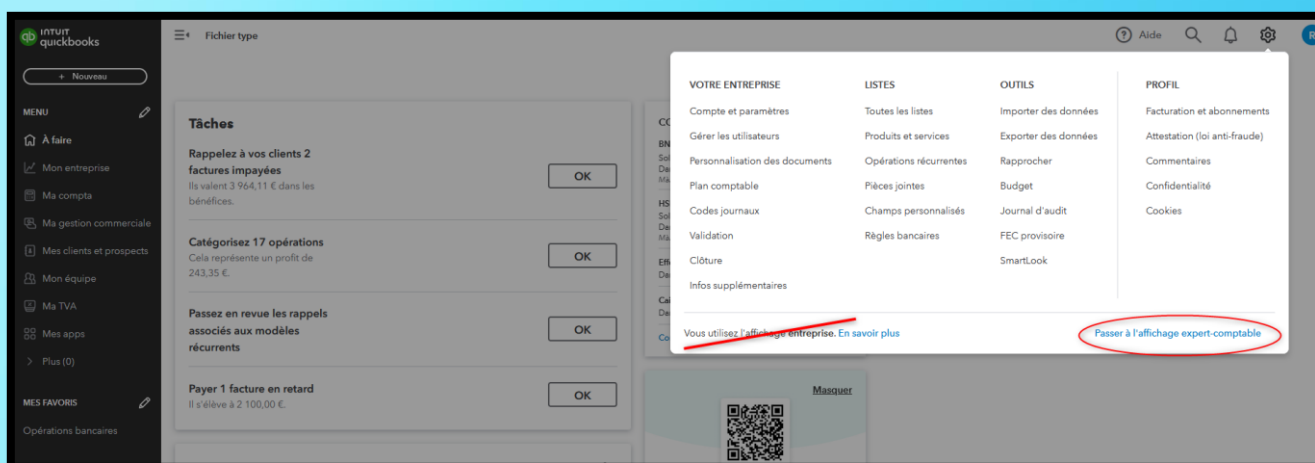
INTUIT quickbooks

+ Nouveau

MENU

À faire

Mon entreprise

Ma compta

Ma gestion commerciale

Mes clients et prospects

Mon équipe

Ma TVA

Mes apps

Plus (0)

MES FAVORIS

Opérations bancaires

Fichier type

Aide

Tâches

Rappelez à vos clients 2 factures impayées
Ils valent 3 964,11 € dans les bénéfices.

OK

Catégorisez 17 opérations
Cela représente un profit de 243,35 €.

OK

Passez en revue les rappels associés aux modèles récurrents

OK

Payer 1 facture en retard
Il s'élève à 2 100,00 €.

OK

Masquer

VOTRE ENTREPRISE
Compte et paramètres
Gérer les utilisateurs
Personnalisation des documents
Plan comptable
Codes journaux
Validation
Clôture
Infos supplémentaires

LISTES
Toutes les listes
Produits et services
Opérations récurrentes
Pièces jointes
Champs personnalisés
Règles bancaires

OUTILS
Importer des données
Exporter des données
Rapprocher
Budget
Journal d'audit
FEC provisoire
SmartLook

PROFIL
Facturation et abonnements
Attestation (loi anti-fraude)
Commentaires
Confidentialité
Cookies

Vous utilisez l'affichage entreprise. En savoir plus

Passer à l'affichage expert-comptable